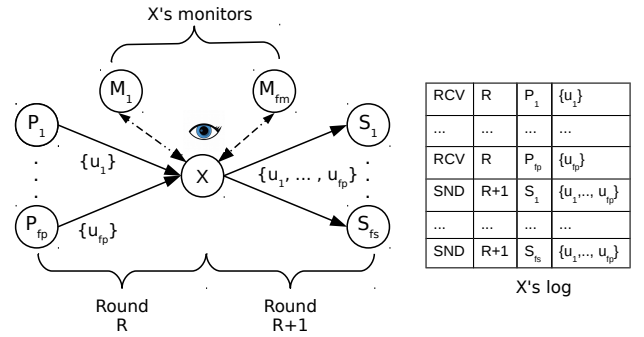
X's monitors

$M_1$

$M_{fm}$

$P_1$

$P_{fp}$

X

$S_1$

$S_{fs}$

$\{u_1\}$

$\{u_{fp}\}$

$\{u_1, \dots, u_{fp}\}$

Round R

Round R+1

| RCV | R | $P_1$ | $\{u_1\}$ |
|---|---|---|---|
| ... | ... | ... | ... |
| RCV | R | $P_{fp}$ | $\{u_{fp}\}$ |
| SND | R+1 | $S_1$ | $\{u_1,.., u_{fp}\}$ |
| ... | ... | ... | ... |
| SND | R+1 | $S_{fs}$ | $\{u_1,.., u_{fp}\}$ |

X's log